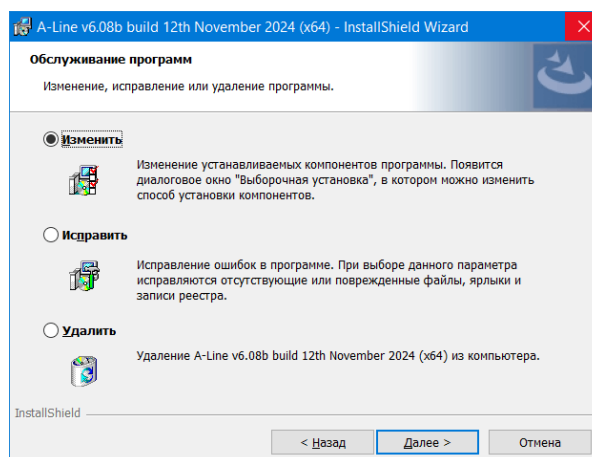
A-Line v6.08b build 12th November 2024 (x64) - InstallShield Wizard

Обслуживание программ

Изменение, исправление или удаление программы.

Изменить

Изменение устанавливаемых компонентов программы. Появится диалоговое окно "Выборочная установка", в котором можно изменить способ установки компонентов.

Исправить

Исправление ошибок в программе. При выборе данного параметра исправляются отсутствующие или поврежденные файлы, ярлыки и записи реестра.

Удалить

Удаление A-Line v6.08b build 12th November 2024 (x64) из компьютера.

InstallShield

< Назад

Далее >

Отмена